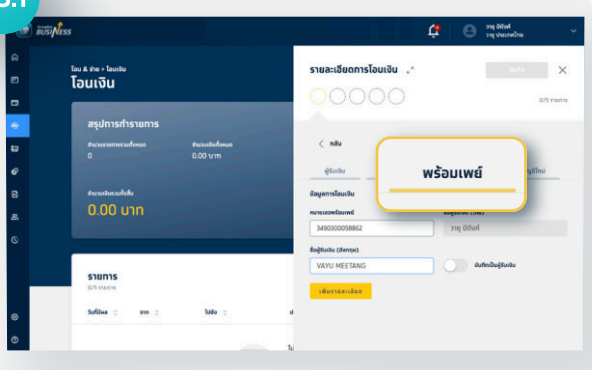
5.1

BUSINESS

วายุ มีตังค์
วายุ ประเทศไทย

โอน & จ่าย > โอนเงิน
โอนเงิน

สรุปการทำรายการ
จำนวนรายการรวมทั้งหมด
0
จำนวนเงินทั้งหมด
0.00 บาท

จำนวนเงินรวมทั้งสิ้น
0.00 บาท

รายการ
0/5 รายการ

วันที่โอน
ยอด
ไปยัง

รายละเอียดการโอนเงิน

บันทึก

0/5 รายการ

< กลับ

ผู้รับเงิน

พร้อมเพย์

ข้อมูลการโอนเงิน
หมายเลขพร้อมเพย์
3490300058862
ชื่อผู้รับ (ไทย)
วายุ มีตังค์
ชื่อผู้รับเงิน (อังกฤษ)
VAYU MEETANG
บันทึกเป็นผู้รับเงิน

เพิ่มรายละเอียด